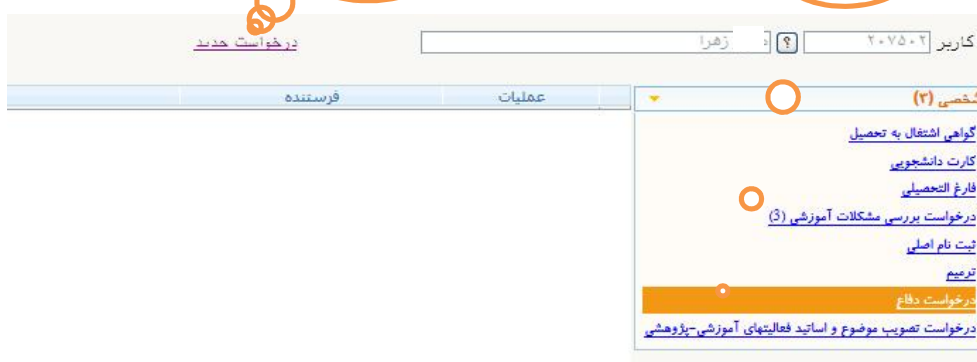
کاربر ۲۰۷۵۰۲ ? د زهرا
درخواست جدید

شخصی (۲)
عملیات
فرستنده

گواهی اشتغال به تحصیل
کارت دانشجویی
فارغ التحصیلی
درخواست بررسی مشکلات آموزشی (3)
ثبت نام اصلی
ترمیم
درخواست دفاع
درخواست تصویب موضوع و اساتید فعالیتهای آموزشی-پژوهشی